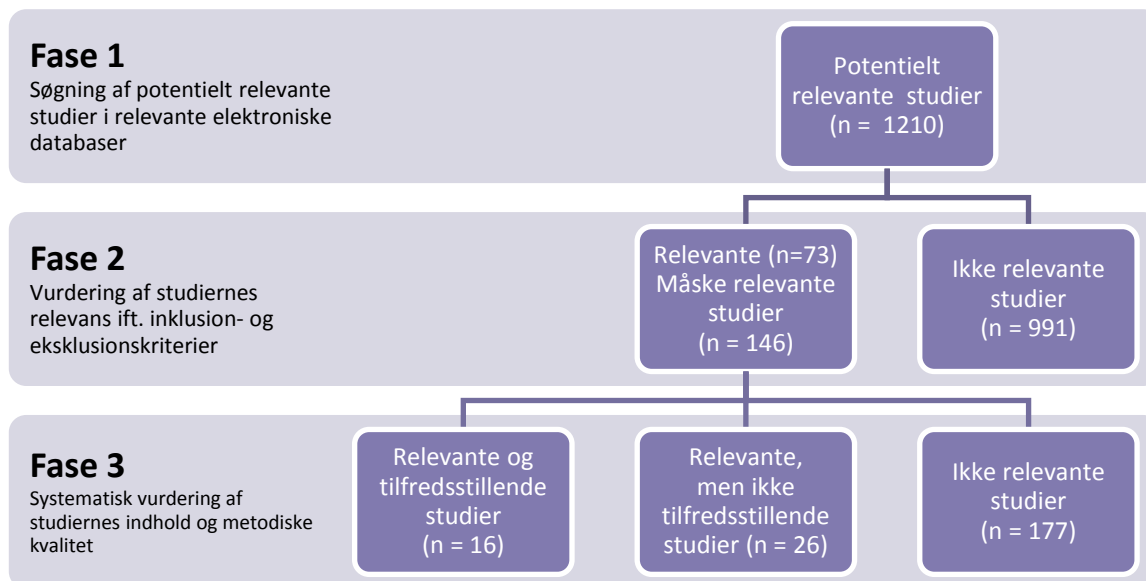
Fase 1
Søgning af potentielt relevante studier i relevante elektroniske databaser

Potentielt relevante studier (n = 1210)

Fase 2
Vurdering af studiernes relevans ift. inklusion- og eksklusionskriterier

Relevante (n=73) Måske relevante studier (n = 146)

Ikke relevante studier (n = 991)

Fase 3
Systematisk vurdering af studiernes indhold og metodiske kvalitet

Relevante og tilfredsstillende studier (n = 16)

Relevante, men ikke tilfredsstillende studier (n = 26)

Ikke relevante studier (n = 177)